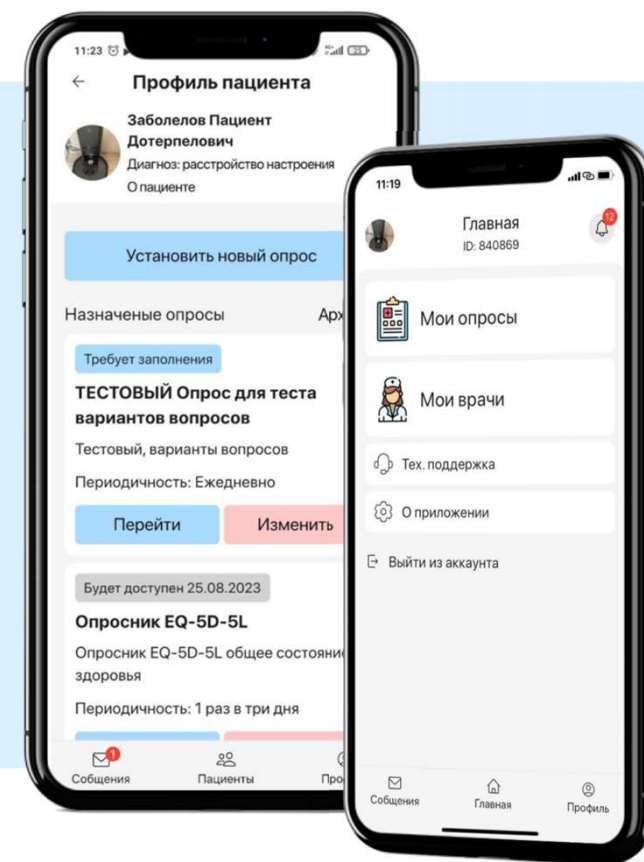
11:23

Профиль пациента

Заболелов Пациент Дотерпелович
Диагноз: расстройство настроения
О пациенте

Установить новый опрос

Назначеные опросы Арх

Требует заполнения

ТЕСТОВЫЙ Опрос для теста вариантов вопросов

Тестовый, варианты вопросов

Периодичность: Ежедневно

Перейти Изменить

Будет доступен 25.08.2023

Опросник EQ-5D-5L

Опросник EQ-5D-5L общее состояни здоровья

Периодичность: 1 раз в три дня

1
Собщения Пациенты Про

11:19

Главная
ID: 840869
12

Мои опросы

Мои врачи

Тех. поддержка

О приложении

Выйти из аккаунта

Собщения Главная Профиль